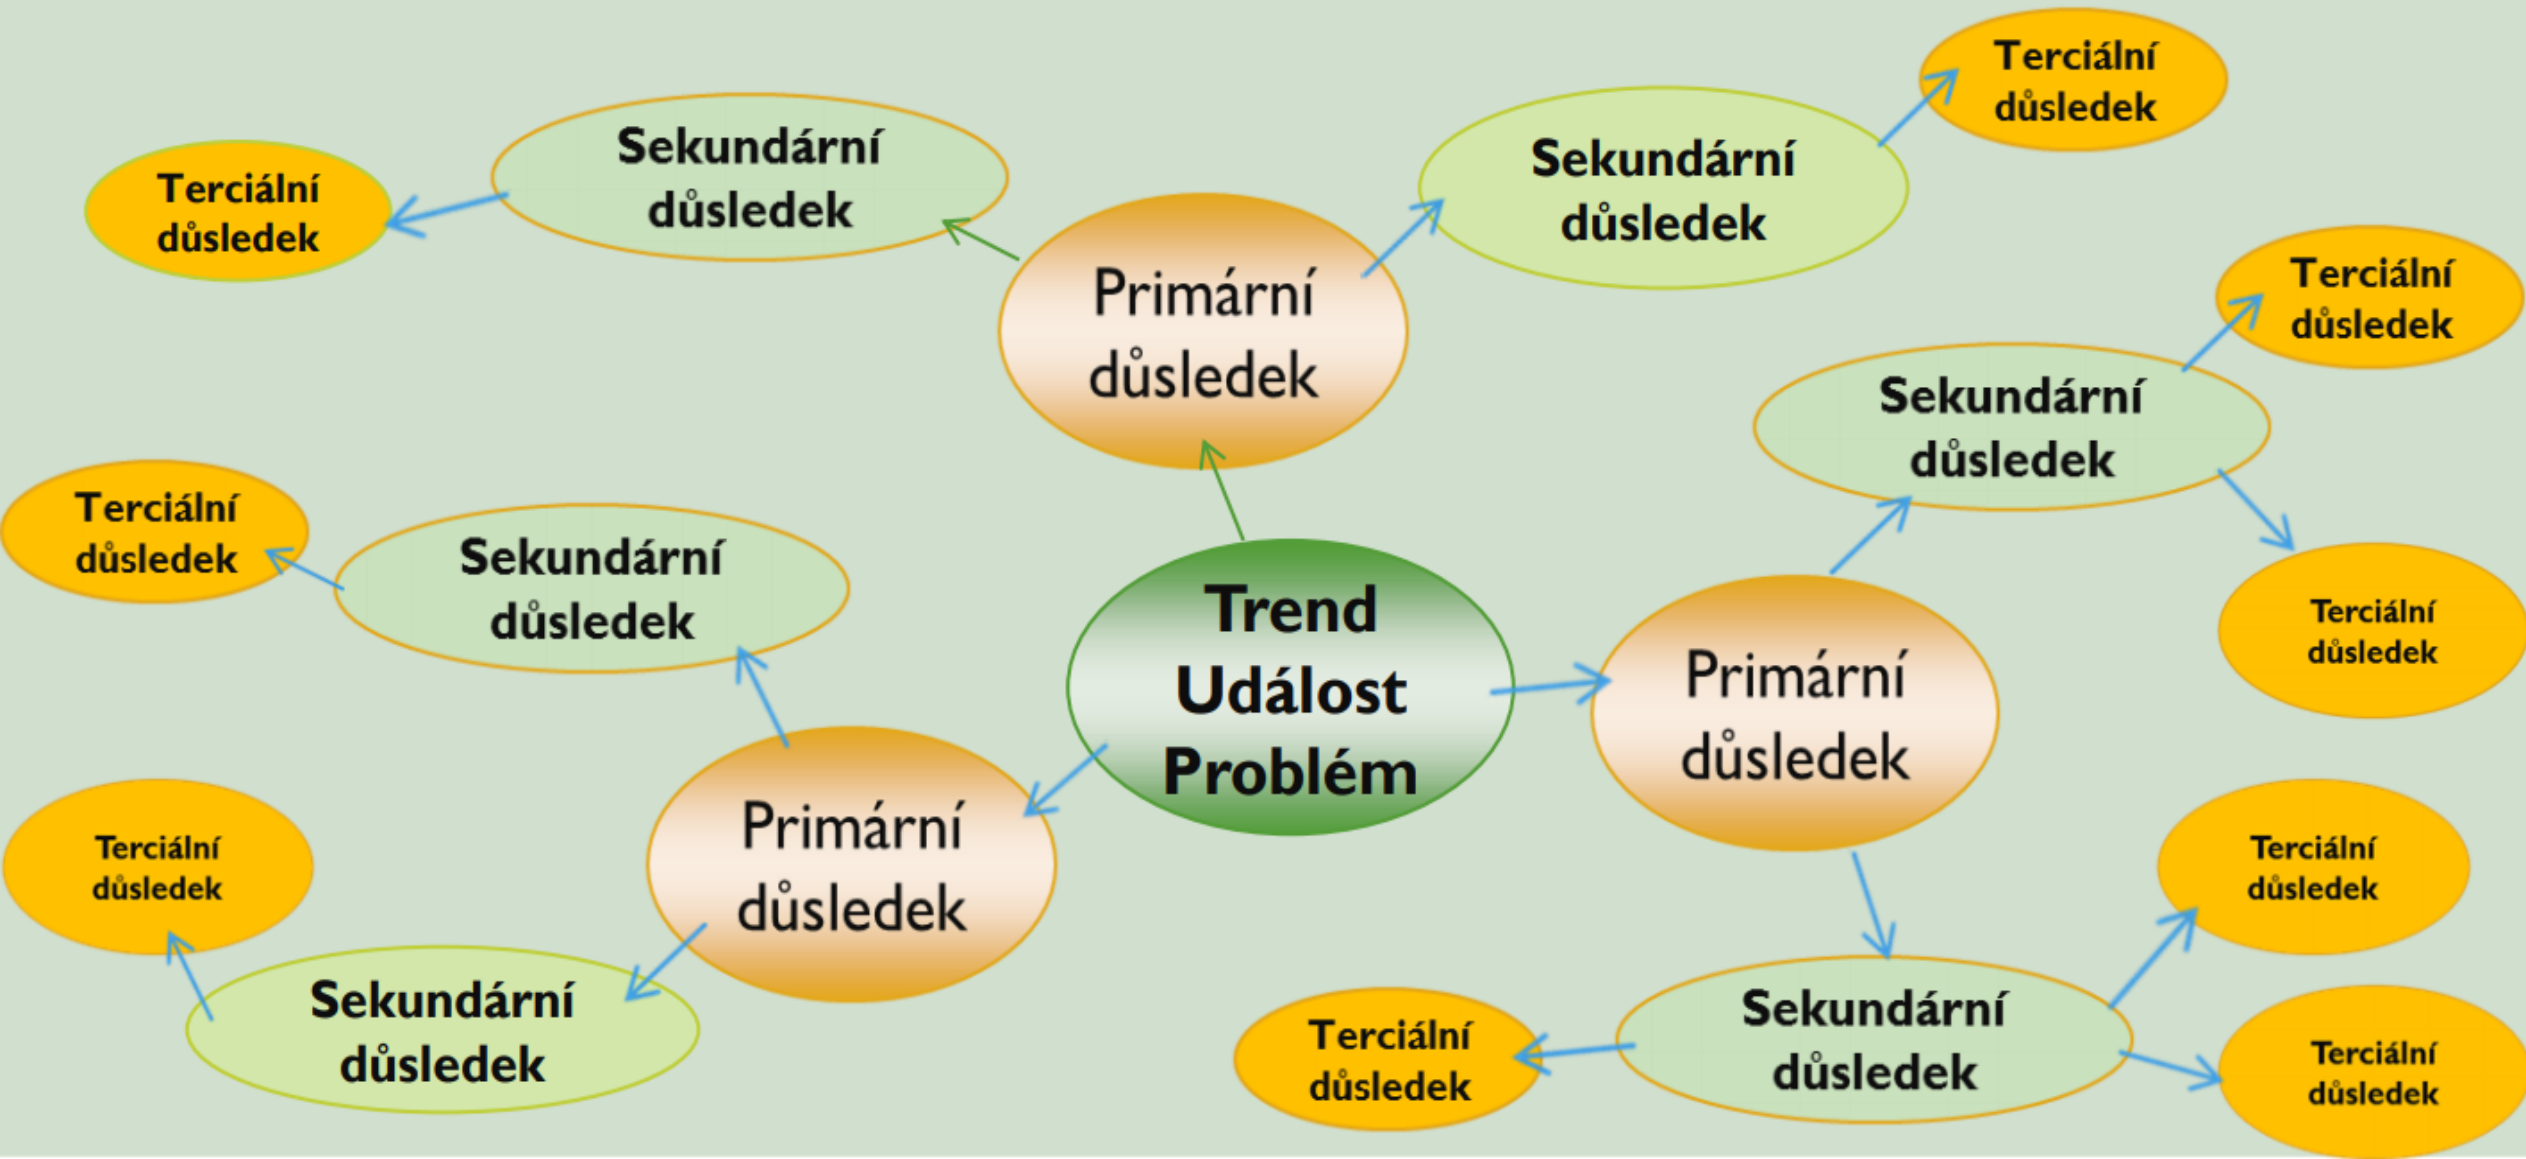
Terciální důsledek

Sekundární důsledek

Sekundární důsledek

Terciální důsledek

Primární důsledek

Terciální důsledek

Sekundární důsledek

Terciální důsledek

Sekundární důsledek

Trend Událost Problém

Primární důsledek

Terciální důsledek

Primární důsledek

Terciální důsledek

Terciální důsledek

Sekundární důsledek

Terciální důsledek

Sekundární důsledek

Terciální důsledek